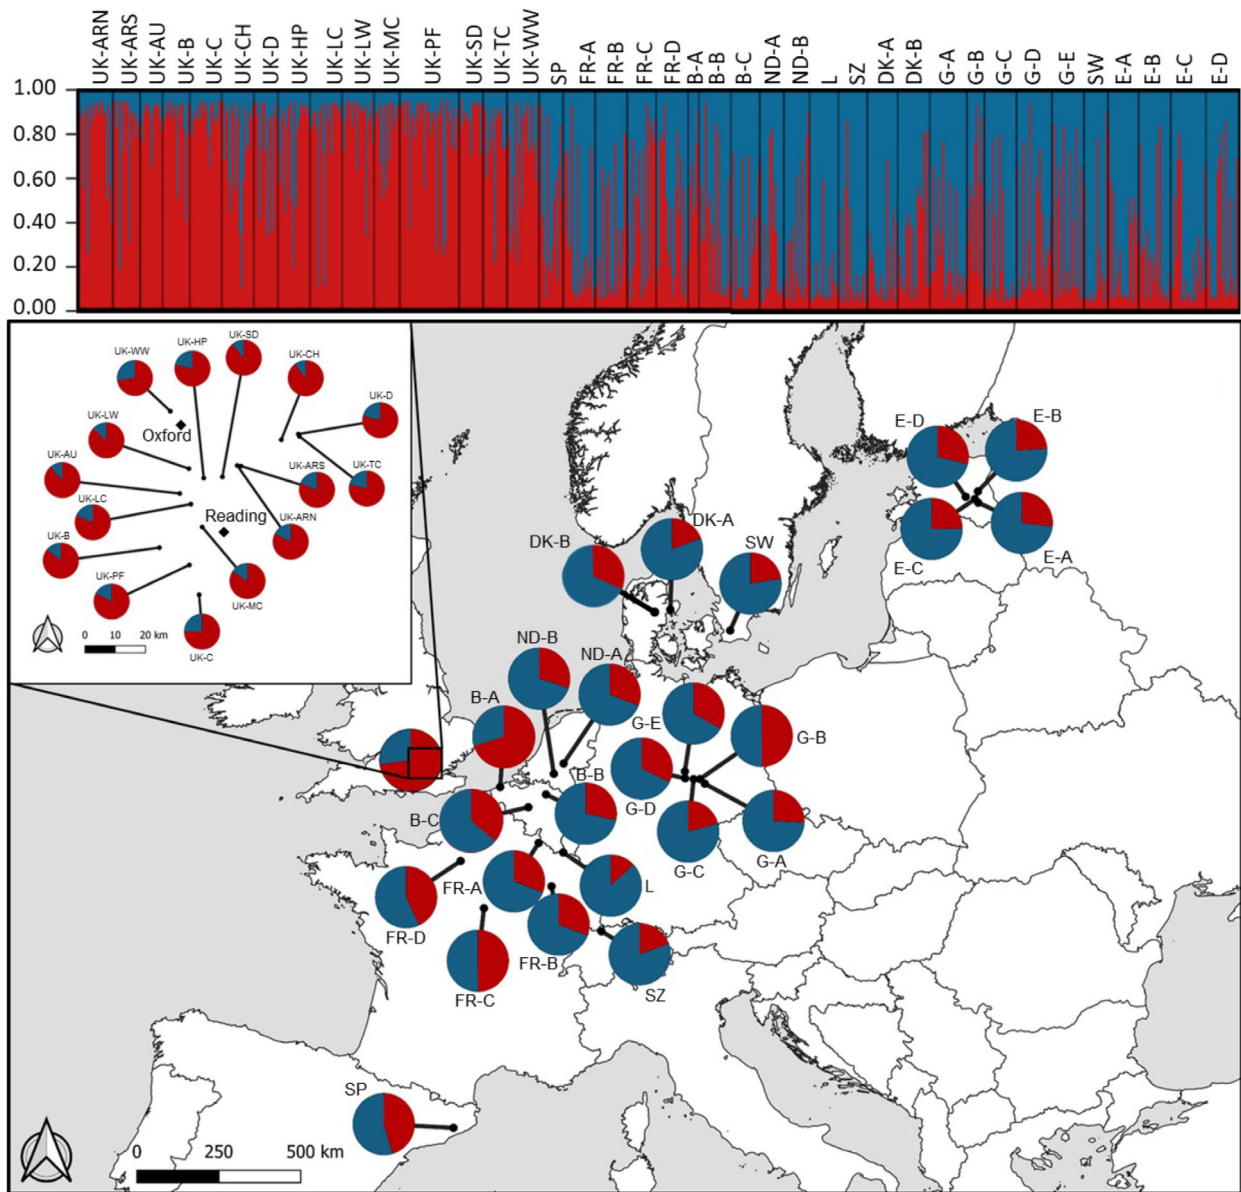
UK-ARN UK-ARS UK-AU UK-B UK-C UK-CH UK-D UK-HP UK-LC UK-LW UK-MC UK-PF UK-SD UK-TC UK-WW SP FR-A FR-B FR-C FR-D B-A B-B B-C ND-A ND-B L SZ DK-A DK-B G-A G-B G-C G-D G-E SW E-A E-B E-C E-D

1.00
0.80
0.60
0.40
0.20
0.00

UK-WW
UK-HP
UK-SD
UK-CH
UK-D
UK-LW
Oxford
UK-AU
UK-ARS
UK-TC
UK-LC
Reading
UK-ARN
UK-B
UK-PF
UK-MC
UK-C
0 10 20 km

E-D
E-B
E-C
E-A
DK-B
DK-A
SW
ND-B
ND-A
B-A
G-E
G-B
B-B
G-D
B-C
G-C
G-A
FR-A
L
FR-D
FR-B
FR-C
SZ
SP
0 250 500 km